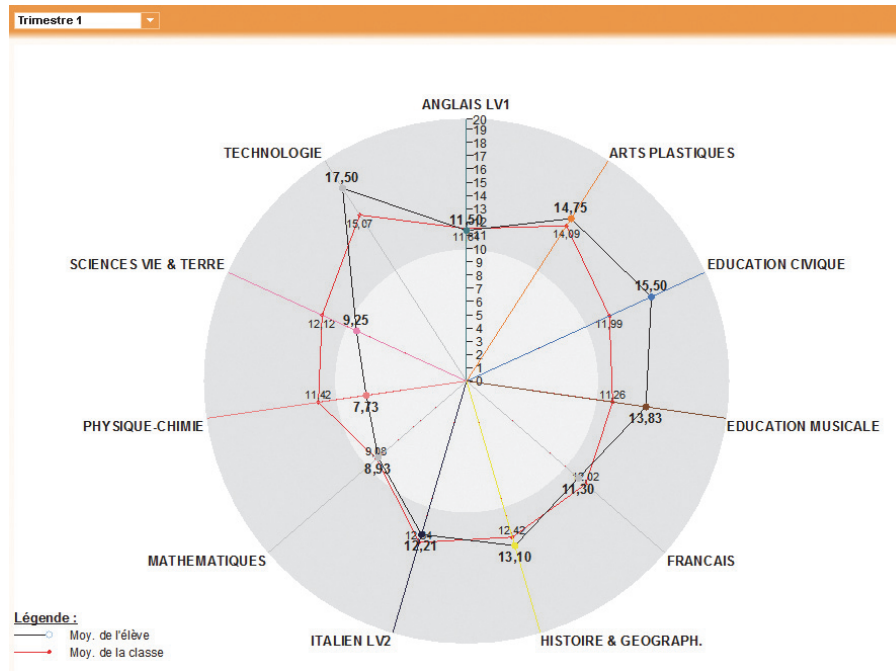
Trimestre 1

ANGLAIS LV1
20
19
18
17
16
15
14
13
12
11
10
9
8
7
6
5
4
3
2
1
0

ARTS PLASTIQUES
EDUCATION CIVIQUE
EDUCATION MUSICALE
FRANCAIS
HISTOIRE & GEOGRAPH.
ITALIEN LV2
MATHEMATIQUES
PHYSIQUE-CHIMIE
SCIENCES VIE & TERRE
TECHNOLOGIE

11,50
11,61
14,75
14,09
15,50
11,99
13,83
11,26
11,30
12,02
13,10
12,42
12,21
12,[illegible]
8,93
9,08
7,73
11,42
9,25
12,12
17,50
15,07

Légende :
Moy. de l'élève
Moy. de la classe